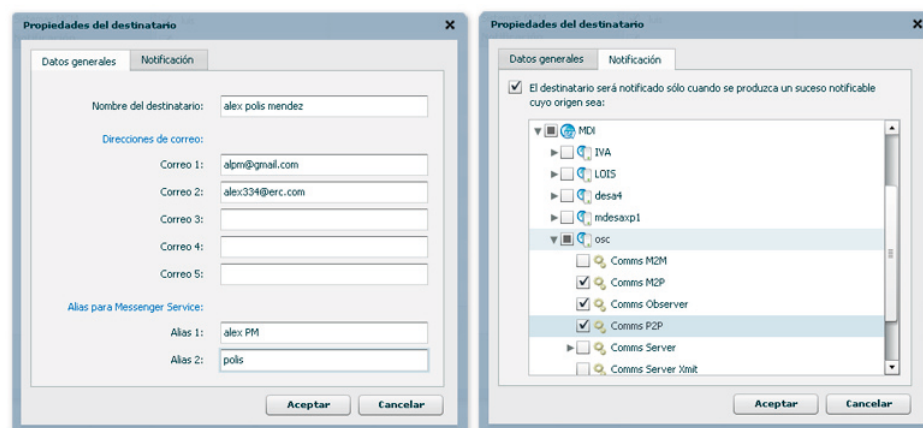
Propiedades del destinatario

Datos generales | Notificación

Nombre del destinatario: alex polis mendez

Direcciones de correo:

Correo 1: alpm@gmail.com

Correo 2: alex334@erc.com

Correo 3:

Correo 4:

Correo 5:

Alias para Messenger Service:

Alias 1: alex PM

Alias 2: polis

Aceptar | Cancelar

Propiedades del destinatario

Datos generales | Notificación

El destinatario será notificado sólo cuando se produzca un suceso notificable cuyo origen sea:

MDI
IVA
LOIS
desa4
mdesaxp1
osc
Comms M2M
Comms M2P
Comms Observer
Comms P2P
Comms Server
Comms Server Xmit

Aceptar | Cancelar